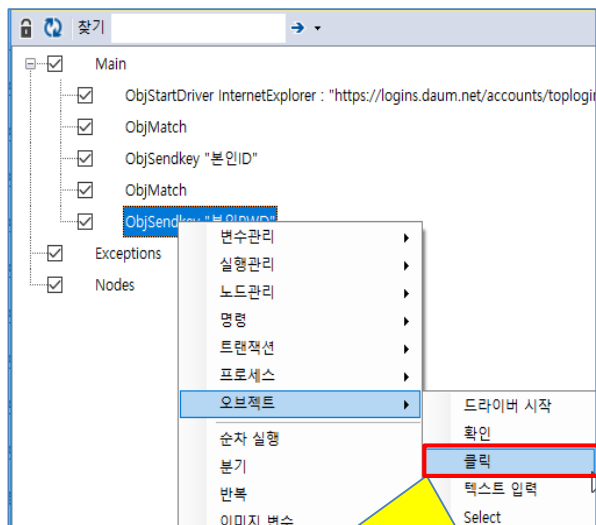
찾기

Main

ObjStartDriver InternetExplorer : "https://logins.daum.net/accounts/toplogi

ObjMatch

ObjSendkey "본인ID"

ObjMatch

ObjSendkey "본인PWD"

Exceptions

Nodes

변수관리
실행관리
노드관리
명령
트랜잭션
프로세스
오브젝트
순차 실행
분기
반복
이미지 변수

드라이버 시작
확인
클릭
텍스트 입력
Select